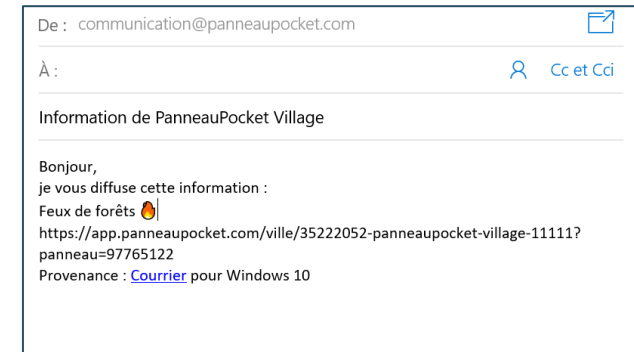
De : communication@panneaupocket.com

À :

Cc et Cci

Information de PanneauPocket Village

Bonjour,
je vous diffuse cette information :
Feux de forêts 🔥
https://app.panneaupocket.com/ville/35222052-panneaupocket-village-11111?panneau=97765122
Provenance : Courrier pour Windows 10